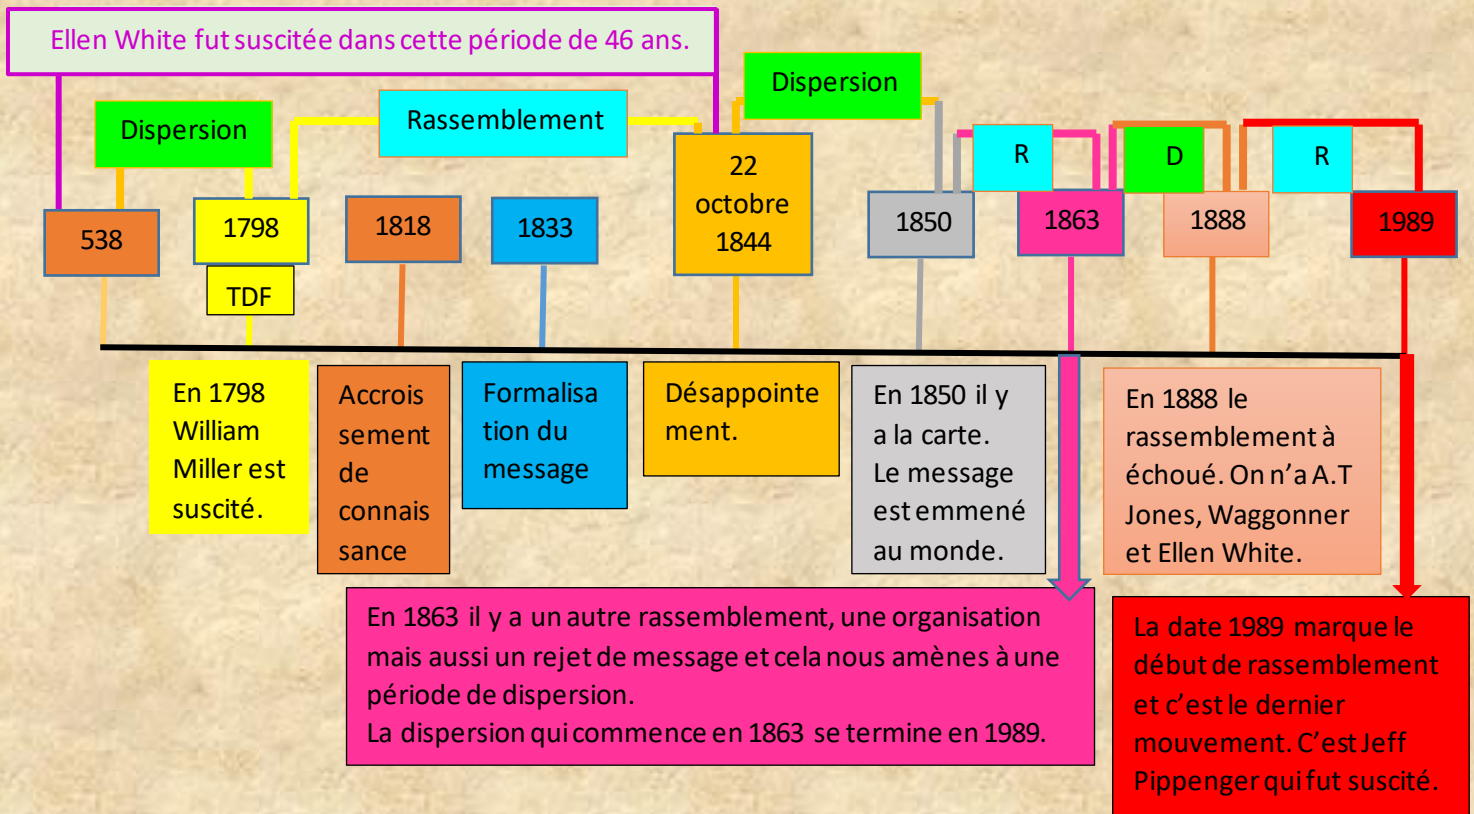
Ellen White fut suscitée dans cette période de 46 ans.

Dispersion

Rassemblement

Dispersion

R

D

R

538

1798

TDF

1818

1833

22 octobre 1844

1850

1863

1888

1989

En 1798 William Miller est suscité.

Accroissement de connaissance

Formalisation du message

Désappointement.

En 1850 il y a la carte. Le message est emmené au monde.

En 1888 le rassemblement à échoué. On n'a A.T Jones, Waggonner et Ellen White.

En 1863 il y a un autre rassemblement, une organisation mais aussi un rejet de message et cela nous amènes à une période de dispersion.
La dispersion qui commence en 1863 se termine en 1989.

La date 1989 marque le début de rassemblement et c'est le dernier mouvement. C'est Jeff Pippenger qui fut suscité.